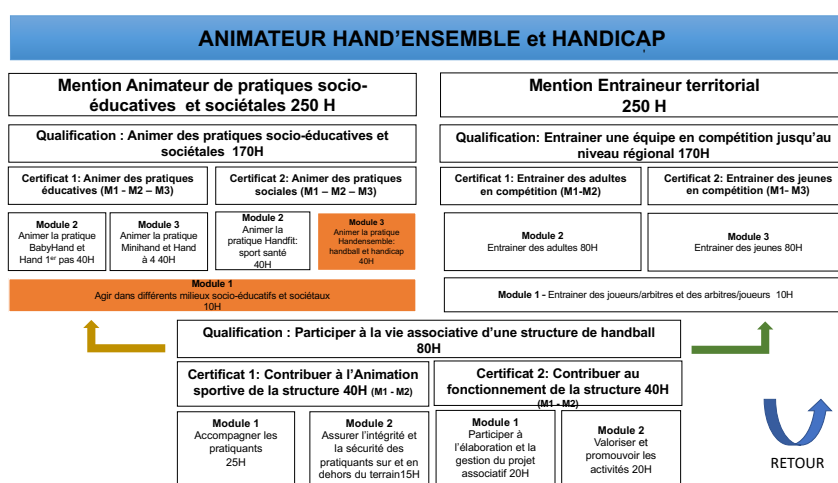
ANIMATEUR HAND'ENSEMBLE et HANDICAP

Mention Animateur de pratiques socio-éducatives et sociétales 250 H

Qualification : Animer des pratiques socio-éducatives et sociétales 170H

Certificat 1: Animer des pratiques éducatives (M1 - M2 – M3)

Certificat 2: Animer des pratiques sociales (M1 – M2 – M3)

Module 2
Animer la pratique BabyHand et Hand 1$^{er}$ pas 40H

Module 3
Animer la pratique Minihand et Hand à 4 40H

Module 2
Animer la pratique Handfit: sport santé 40H

Module 3
Animer la pratique Handensemble: handball et handicap 40H

Module 1
Agir dans différents milieux socio-éducatifs et sociétaux 10H

Mention Entraineur territorial 250 H

Qualification: Entrainer une équipe en compétition jusqu'au niveau régional 170H

Certificat 1: Entrainer des adultes en compétition (M1-M2)

Certificat 2: Entrainer des jeunes en compétition (M1- M3)

Module 2
Entrainer des adultes 80H

Module 3
Entrainer des jeunes 80H

Module 1 - Entrainer des joueurs/arbitres et des arbitres/joueurs 10H

Qualification : Participer à la vie associative d'une structure de handball 80H

Certificat 1: Contribuer à l'Animation sportive de la structure 40H (M1 - M2)

Certificat 2: Contribuer au fonctionnement de la structure 40H (M1 - M2)

Module 1
Accompagner les pratiquants 25H

Module 2
Assurer l'intégrité et la sécurité des pratiquants sur et en dehors du terrain15H

Module 1
Participer à l'élaboration et la gestion du projet associatif 20H

Module 2
Valoriser et promouvoir les activités 20H

RETOUR